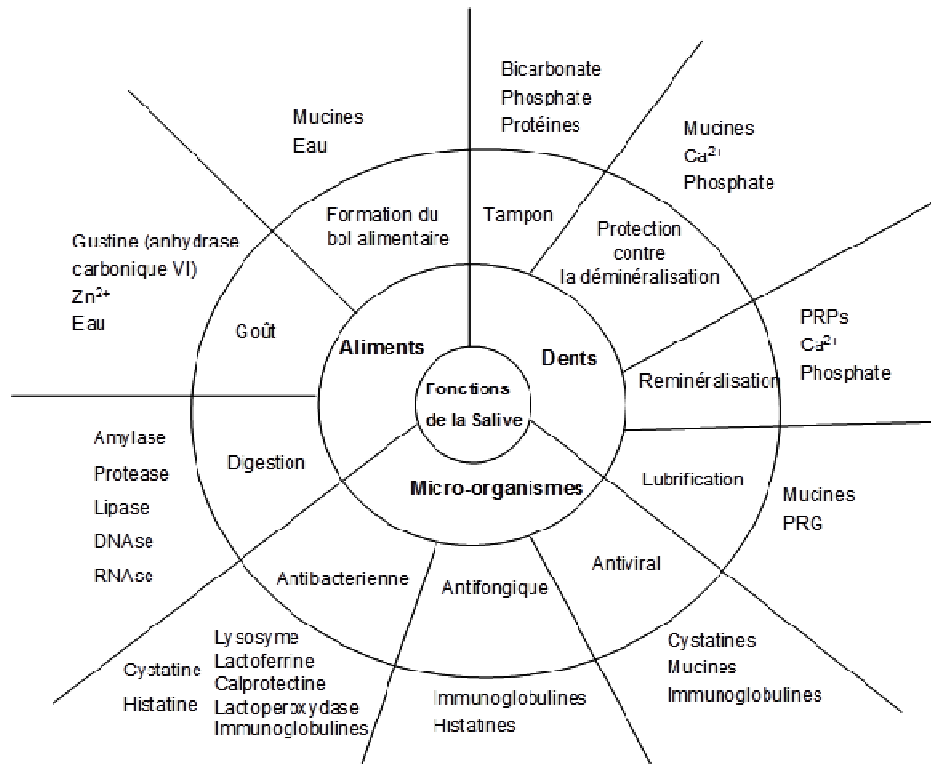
Fonctions de la Salive

Aliments

Dents

Micro-organismes

Bicarbonate
Phosphate
Protéines

Tampon

Mucines
Eau

Formation du bol alimentaire

Mucines
$Ca^{2+}$
Phosphate

Protection contre la déminéralisation

Gustine (anhydrase carbonique VI)
$Zn^{2+}$
Eau

Goût

PRPs
$Ca^{2+}$
Phosphate

Reminéralisation

Amylase
Protease
Lipase
DNAse
RNAse

Digestion

Lubrification

Mucines
PRG

Antibacterienne

Antifongique

Antiviral

Cystatine
Histatine

Lysosyme
Lactoferrine
Calprotectine
Lactoperoxydase
Immunoglobulines

Immunoglobulines
Histatines

Cystatines
Mucines
Immunoglobulines